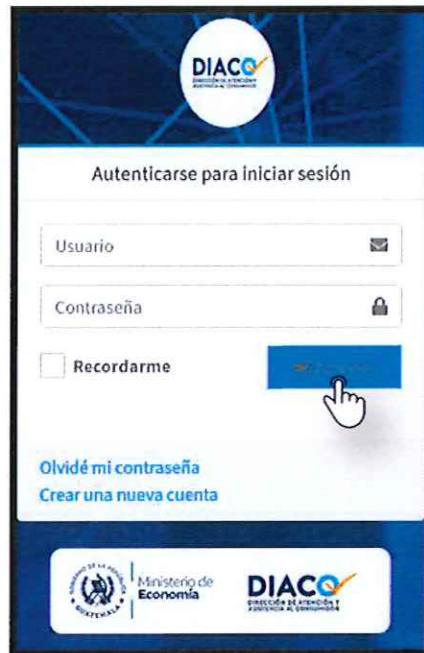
DIACO
DIRECCIÓN DE ATENCIÓN Y ASISTENCIA AL CONSUMIDOR

Autenticarse para iniciar sesión

Usuario

Contraseña

Recordarme

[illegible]

Olvidé mi contraseña
Crear una nueva cuenta

GOBIERNO DE LA REPÚBLICA GUATEMALA
Ministerio de Economía

DIACO
DIRECCIÓN DE ATENCIÓN Y ASISTENCIA AL CONSUMIDOR